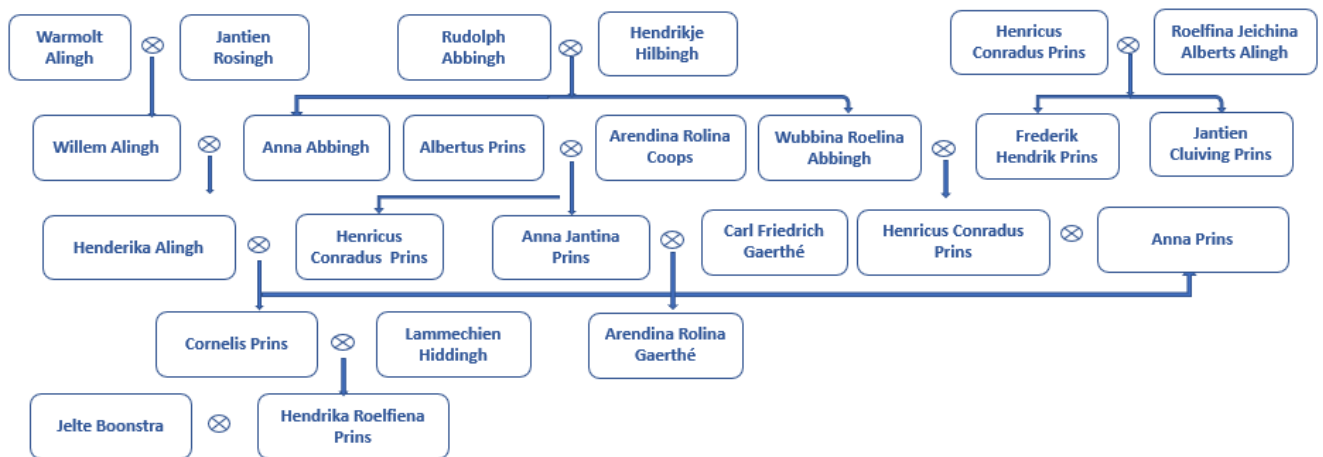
Warmolt Alingh ⊗ Jantien Rosingh

Rudolph Abbingh ⊗ Hendrikje Hilbingh

Henricus Conradus Prins ⊗ Roelfina Jeichina Alberts Alingh

Willem Alingh ⊗ Anna Abbingh

Albertus Prins ⊗ Arendina Rolina Coops

Wubbina Roelina Abbingh ⊗ Frederik Hendrik Prins

Jantien Cluiving Prins

Henderika Alingh ⊗ Henricus Conradus Prins

Anna Jantina Prins ⊗ Carl Friedrich Gaerthé

Henricus Conradus Prins ⊗ Anna Prins

Cornelis Prins ⊗ Lammechien Hiddingh

Arendina Rolina Gaerthé

Jelte Boonstra ⊗ Hendrika Roelfiena Prins